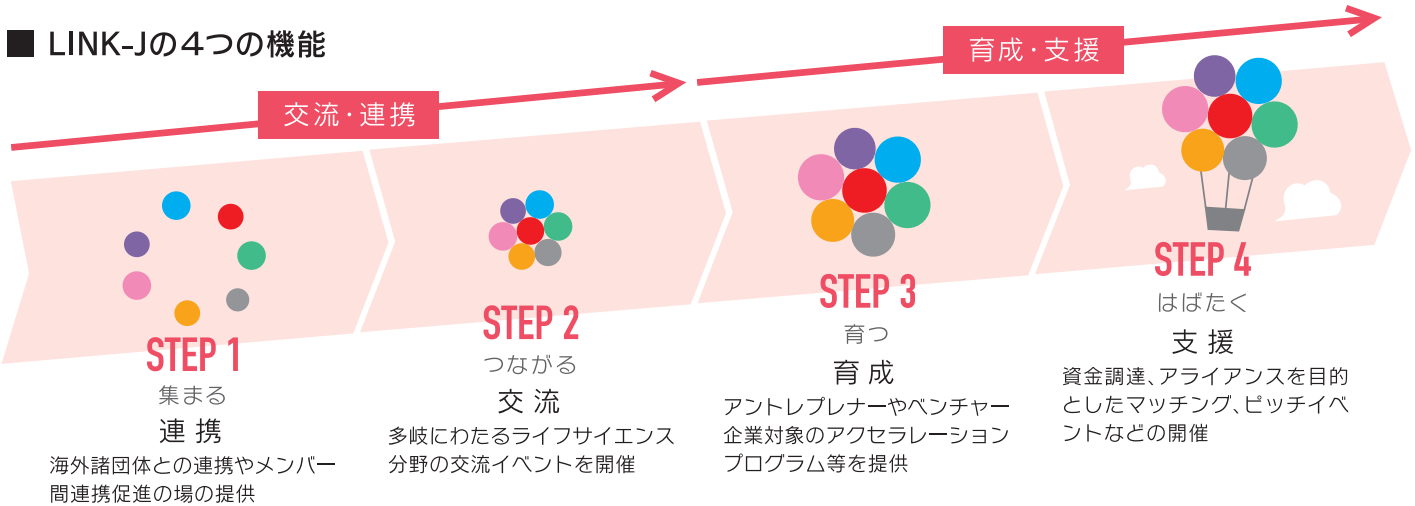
■ LINK-Jの４つの機能

交流・連携

育成・支援

STEP 1
集まる
連携
海外諸団体との連携やメンバー間連携促進の場の提供

STEP 2
つながる
交流
多岐にわたるライフサイエンス分野の交流イベントを開催

STEP 3
育つ
育成
アントレプレナーやベンチャー企業対象のアクセラレーションプログラム等を提供

STEP 4
はばたく
支援
資金調達、アライアンスを目的としたマッチング、ピッチイベントなどの開催